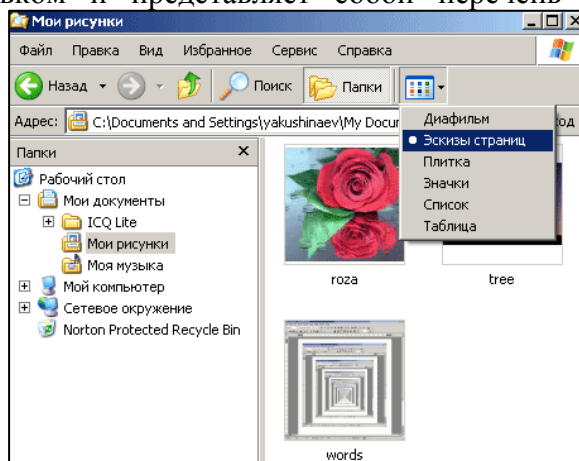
вком и представляет собой перечень

Мои рисунки

Файл Правка Вид Избранное Сервис Справка

Назад Поиск Папки

Адрес: C:\Documents and Settings\yakushinaev\My Docum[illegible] ход

Папки ×

Рабочий стол
Мои документы
ICQ Lite
Мои рисунки
Моя музыка
Мой компьютер
Сетевое окружение
Norton Protected Recycle Bin

Диафильм
Эскизы страниц
Плитка
Значки
Список
Таблица

roza

tree

words